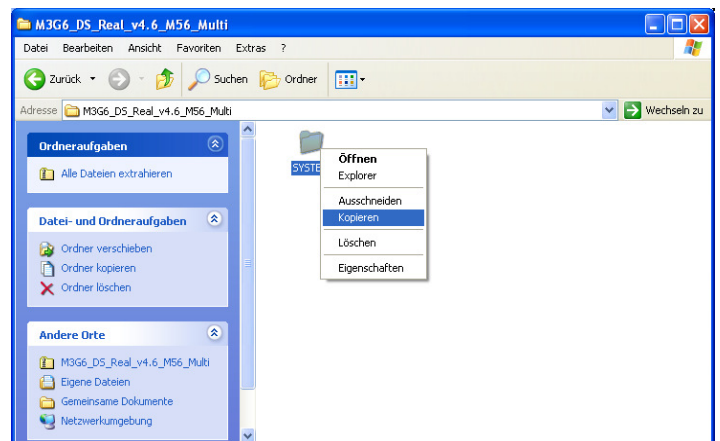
M3G6_DS_Real_v4.6_M56_Multi

Datei Bearbeiten Ansicht Favoriten Extras ?

Zurück Suchen Ordner

Adresse M3G6_DS_Real_v4.6_M56_Multi

Wechseln zu

Ordneraufgaben

Alle Dateien extrahieren

Datei- und Ordneraufgaben

Ordner verschieben
Ordner kopieren
Ordner löschen

Andere Orte

M3G6_DS_Real_v4.6_M56_Multi
Eigene Dateien
Gemeinsame Dokumente
Netzwerkumgebung

SYSTE

Öffnen
Explorer
Ausschneiden
Kopieren
Löschen
Eigenschaften